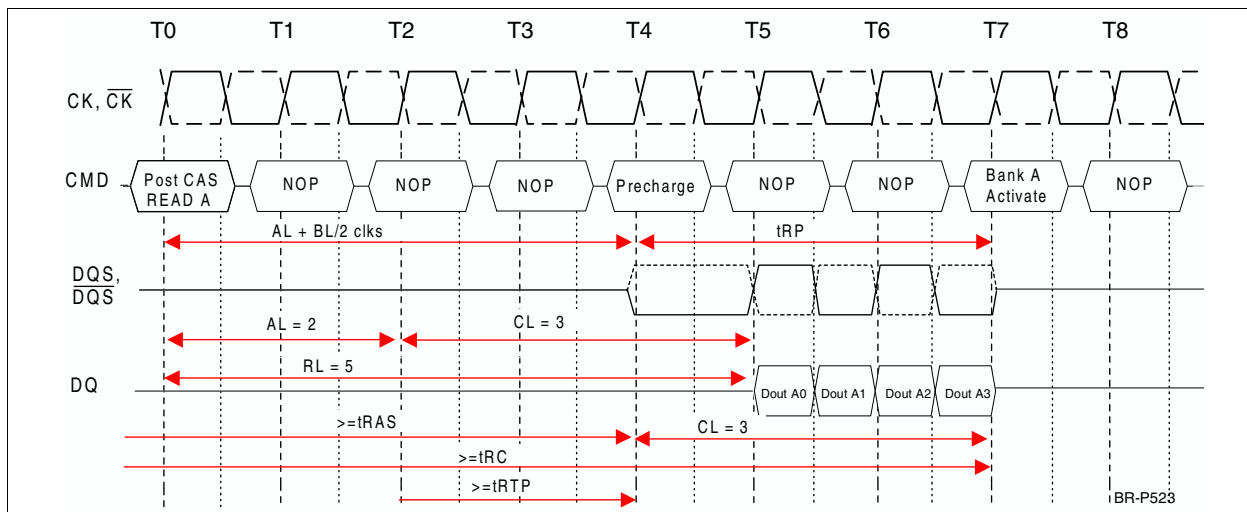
T0 T1 T2 T3 T4 T5 T6 T7 T8

CK, $\overline{CK}$

CMD

Post CAS READ A

NOP

NOP

NOP

Precharge

NOP

NOP

Bank A Activate

NOP

AL + BL/2 clks

tRP

DQS, $\overline{DQS}$

AL = 2

CL = 3

RL = 5

DQ

Dout A0 Dout A1 Dout A2 Dout A3

>=tRAS

CL = 3

>=tRC

>=tRTP

BR-P523